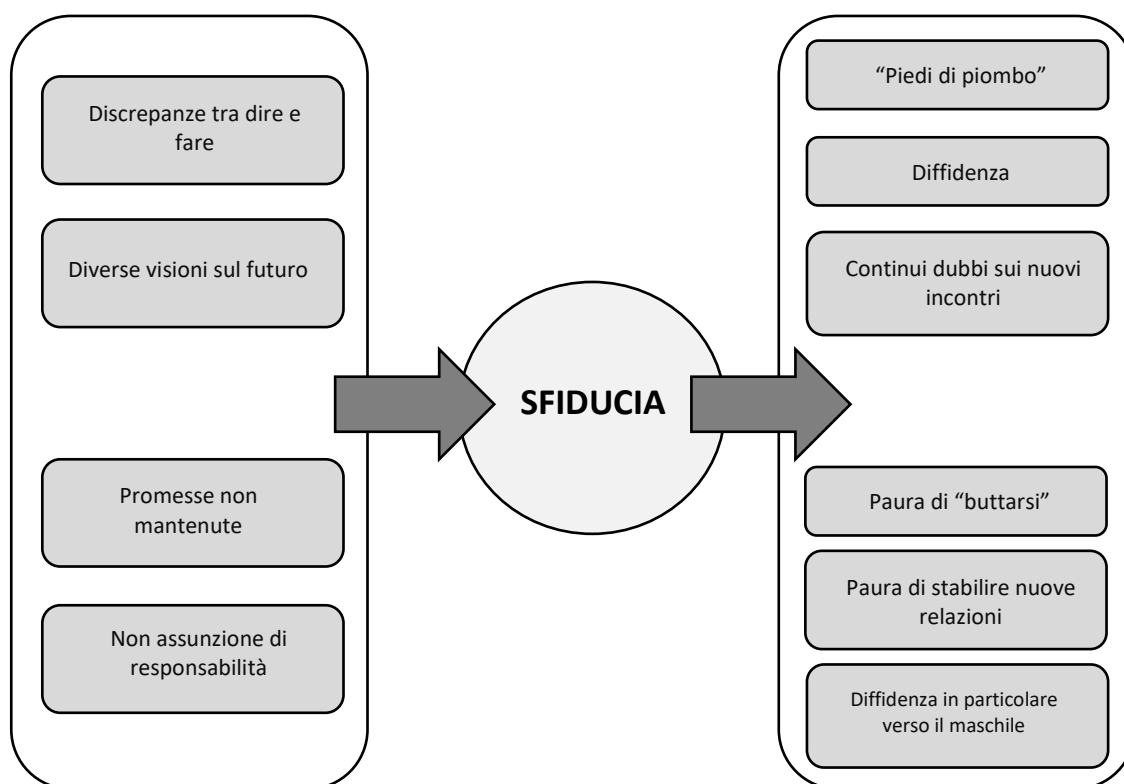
Discrepanze tra dire e fare

Diverse visioni sul futuro

Promesse non mantenute

Non assunzione di responsabilità

SFIDUCIA

“Piedi di piombo”

Diffidenza

Continui dubbi sui nuovi incontri

Paura di “buttarsi”

Paura di stabilire nuove relazioni

Diffidenza in particolare verso il maschile